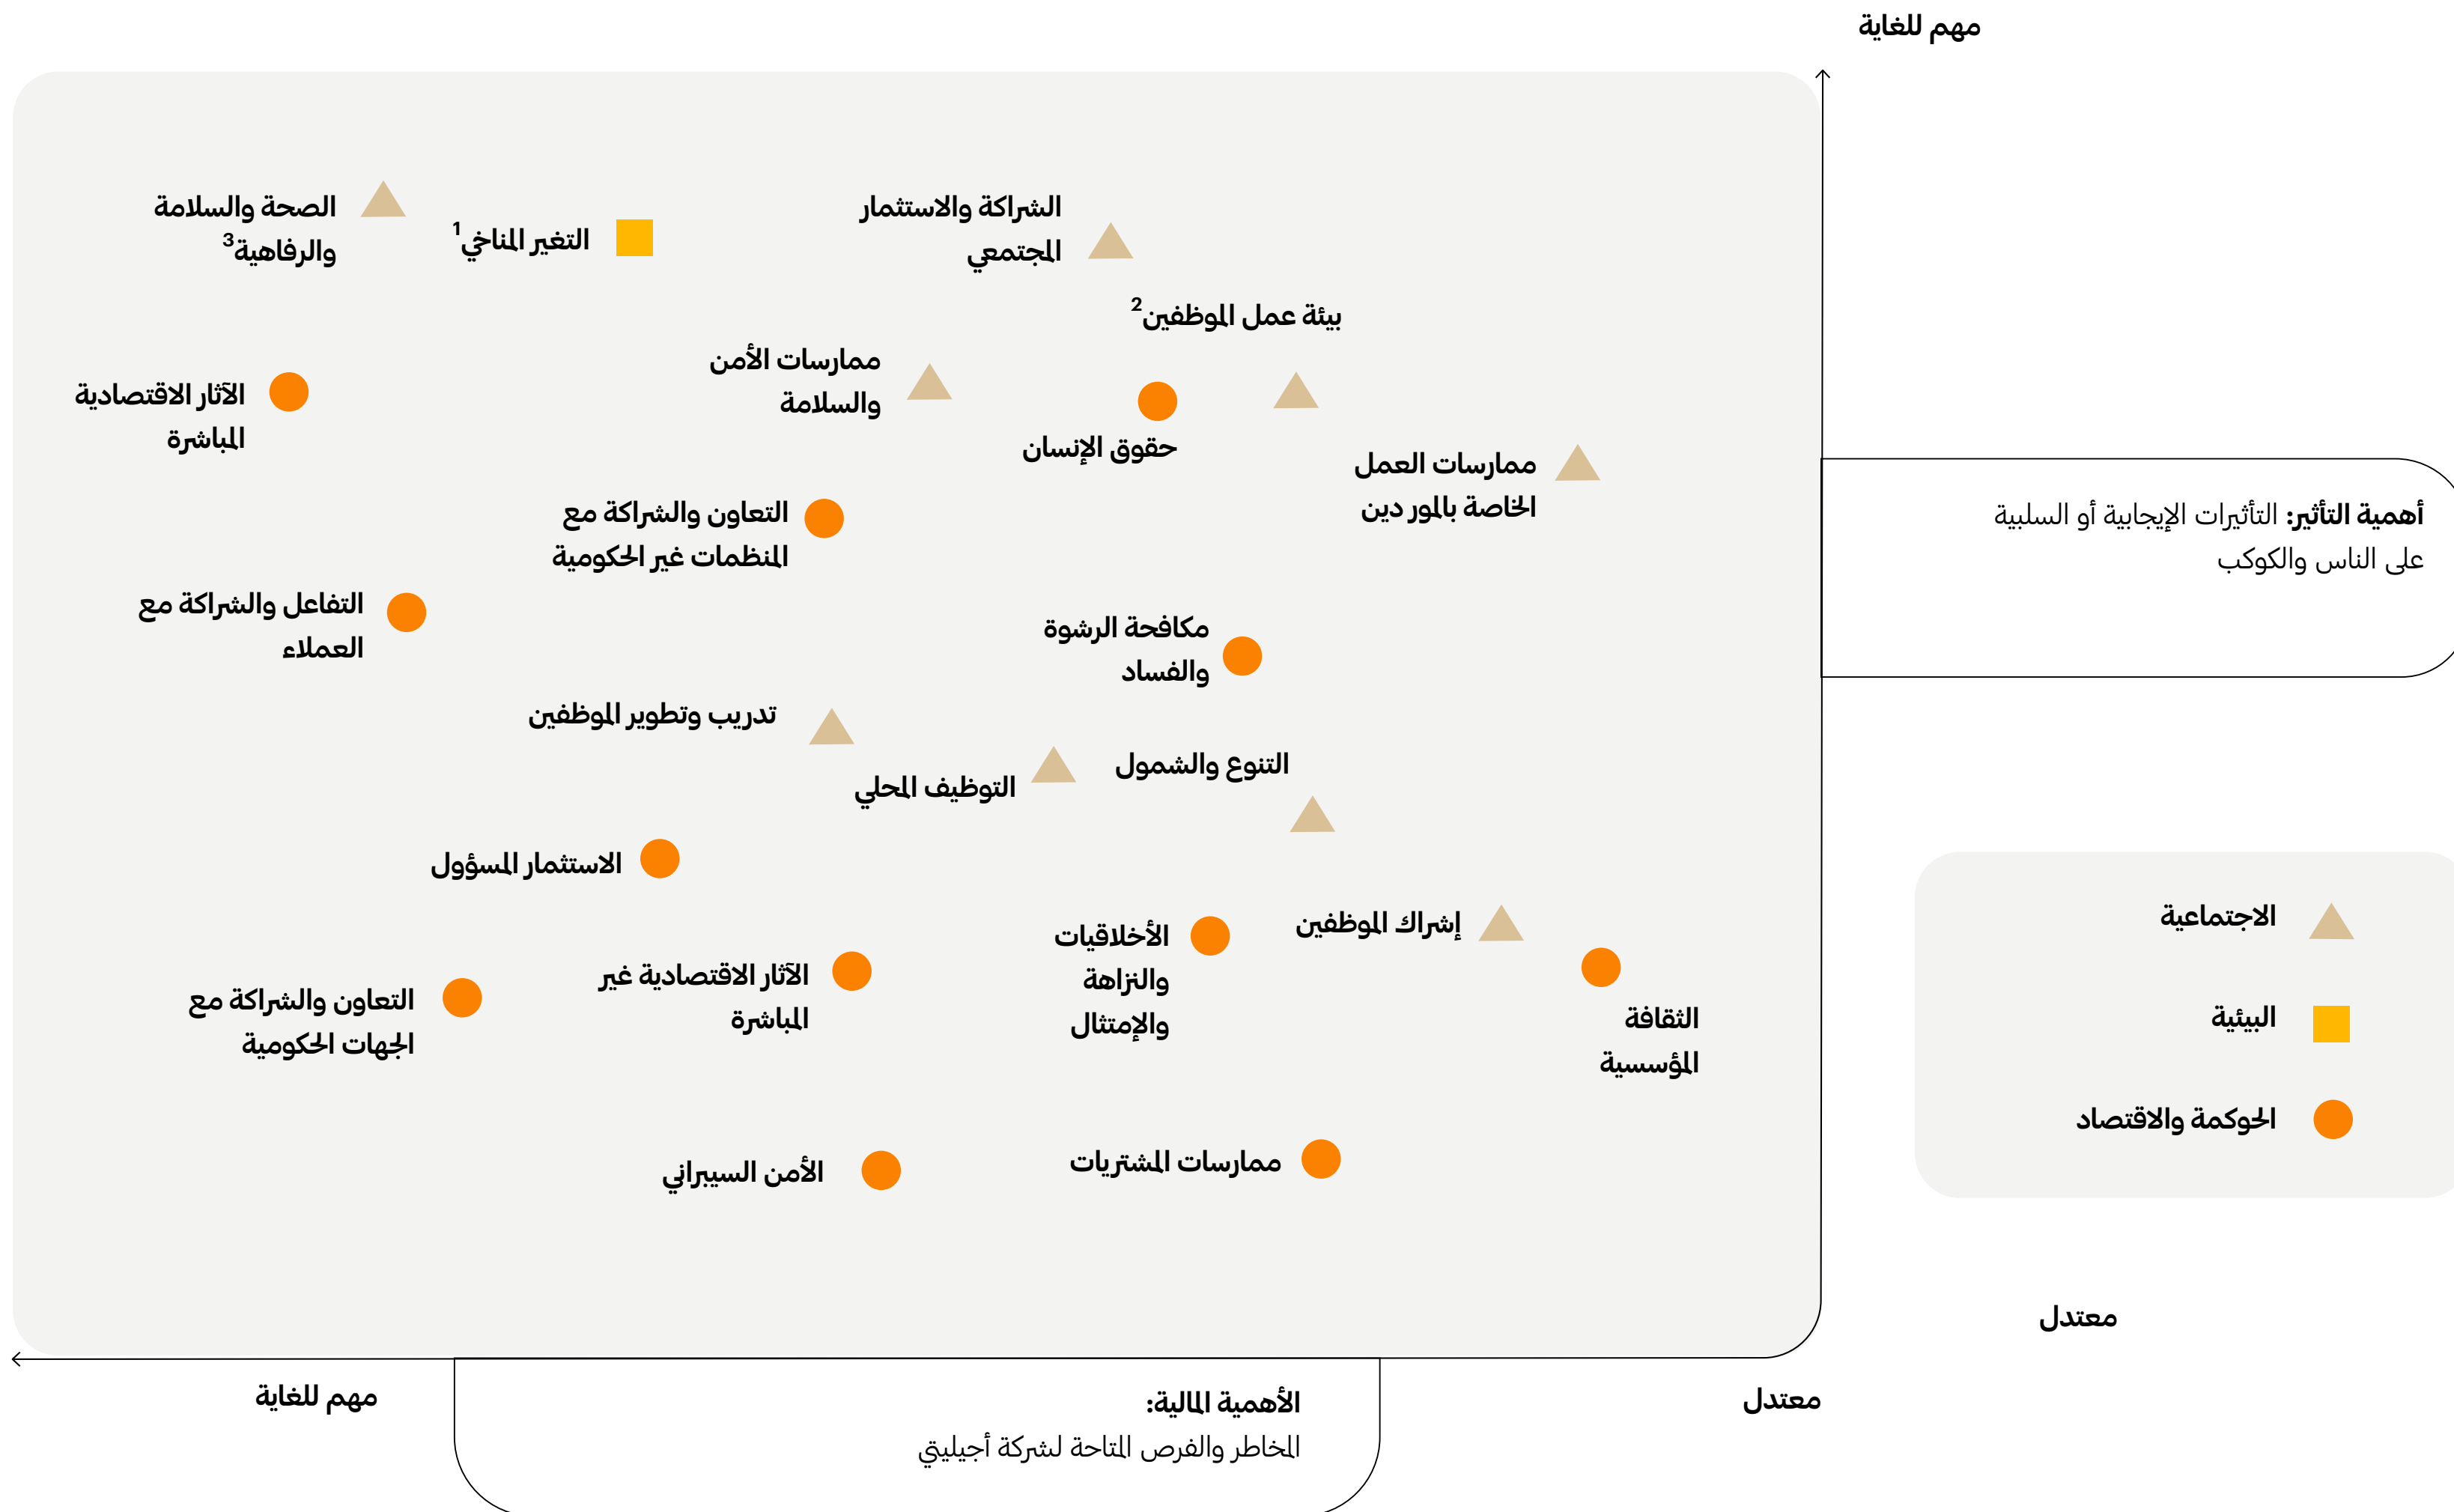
مهم للغاية

الصحة والسلامة والرفاهية$^3$

التغير المناخي$^1$

الشراكة والاستثمار المجتمعي

بيئة عمل الموظفين$^2$

مسارات الأمن والسلامة

الآثار الاقتصادية المباشرة

حقوق الإنسان

ممارسات العمل الخاصة بالمور دين

التعاون والشراكة مع المنظمات غير الحكومية

التفاعل والشراكة مع العملاء

مكافحة الرشوة والفساد

تدريب وتطوير الموظفين

التنوع والشمول

التوظيف المحلي

الاستثمار المسؤول

إشراك الموظفين

الأخلاقيات والنزاهة والإمتثال

الآثار الاقتصادية غير المباشرة

التعاون والشراكة مع الجهات الحكومية

الثقافة المؤسسية

ممارسات المشتريات

الأمن السيبراني

أهمية التأثير: التأثيرات الإيجابية أو السلبية على الناس والكوكب

الاجتماعية

البيئية

الحوكمة والاقتصاد

معتدل

مهم للغاية

الأهمية المالية: المخاطر والفرص المتاحة لشركة أجيليتي

معتدل